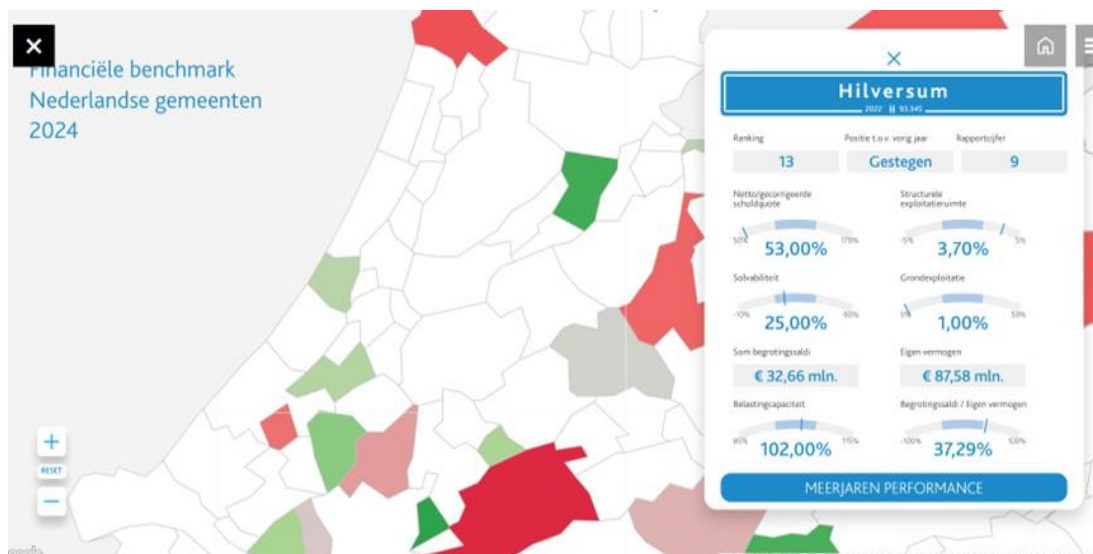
Financiële benchmark Nederlandse gemeenten 2024

+
RESET
−

Hilversum
2022 93.345

Ranking
13

Positie t.o.v. vorig jaar
Gestegen

Rapportcijfer
9

Netto/gecorrigeerde schuldquote
50%
170%
53,00%

Structurele exploitatieruimte
-5%
5%
3,70%

Solvabiliteit
-10%
60%
25,00%

Grondexploitatie
5%
50%
1,00%

Som begrotingssaldi
€ 32,66 mln.

Eigen vermogen
€ 87,58 mln.

Belastingcapaciteit
80%
115%
102,00%

Begrotingssaldi / Eigen vermogen
-100%
100%
37,29%

MEERJAREN PERFORMANCE